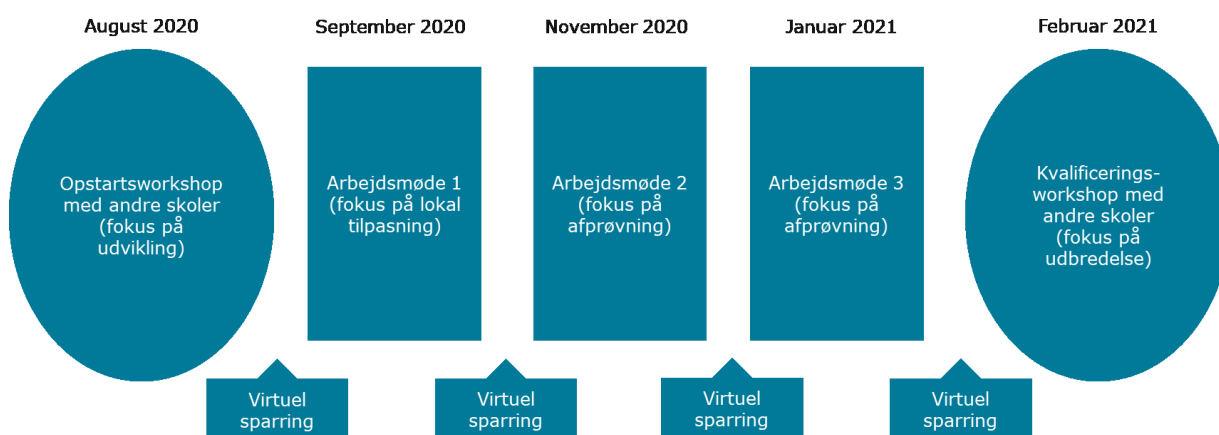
August 2020

Opstartsworkshop med andre skoler (fokus på udvikling)

September 2020

Arbejdsmøde 1 (fokus på lokal tilpasning)

November 2020

Arbejdsmøde 2 (fokus på afprøvning)

Januar 2021

Arbejdsmøde 3 (fokus på afprøvning)

Februar 2021

Kvalificerings-workshop med andre skoler (fokus på udbredelse)

Virtuel sparring

Virtuel sparring

Virtuel sparring

Virtuel sparring